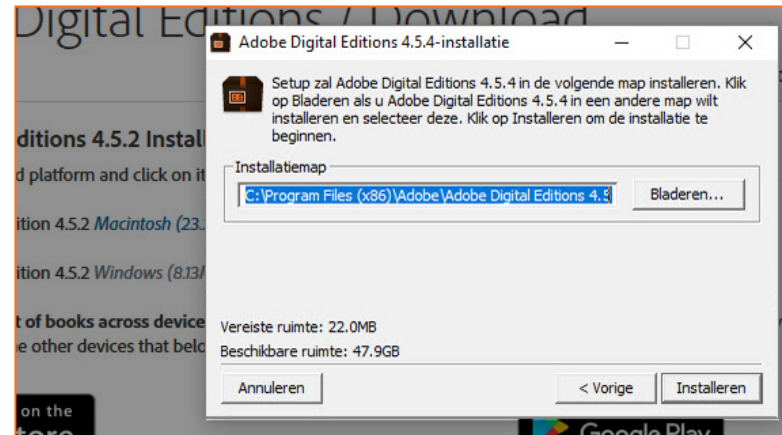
Digital Editions / Download

ditions 4.5.2 Install

d platform and click on it

ition 4.5.2 Macintosh (23.

ition 4.5.2 Windows (8.13

t of books across device
e other devices that belo

on the
tore

Adobe Digital Editions 4.5.4-installatie

Setup zal Adobe Digital Editions 4.5.4 in de volgende map installeren. Klik op Bladeren als u Adobe Digital Editions 4.5.4 in een andere map wilt installeren en selecteer deze. Klik op Installeren om de installatie te beginnen.

Installatiemap

C:\Program Files (x86)\Adobe\Adobe Digital Editions 4.5

Bladeren...

Vereiste ruimte: 22.0MB

Beschikbare ruimte: 47.9GB

Annuleren

< Vorige

Installeren

Google Play